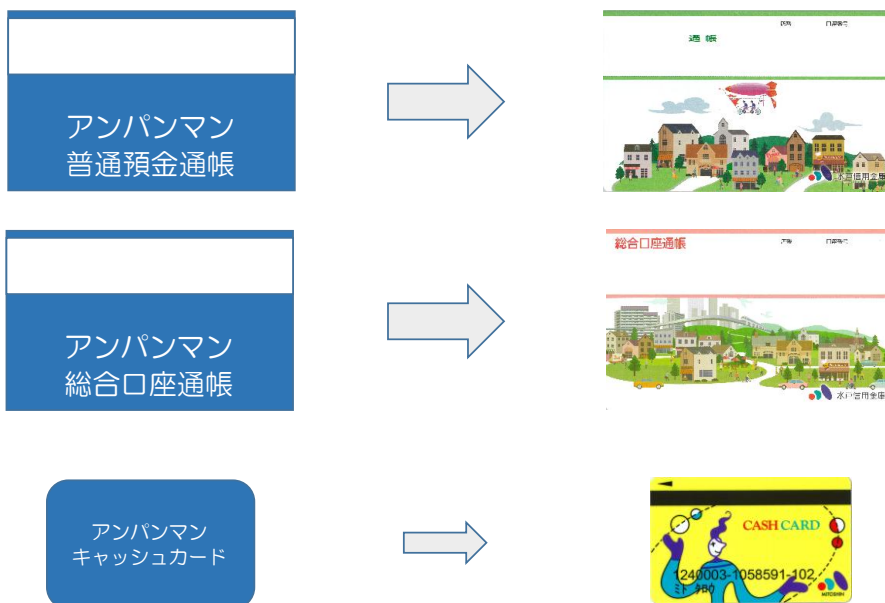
アンパンマン
普通預金通帳

通帳

店番 口座番号

水戸信用金庫

アンパンマン
総合口座通帳

総合口座通帳

店番 口座番号

水戸信用金庫

アンパンマン
キャッシュカード

CASH CARD

1240003-1058591-102

ミト 知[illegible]

MITOSHIN